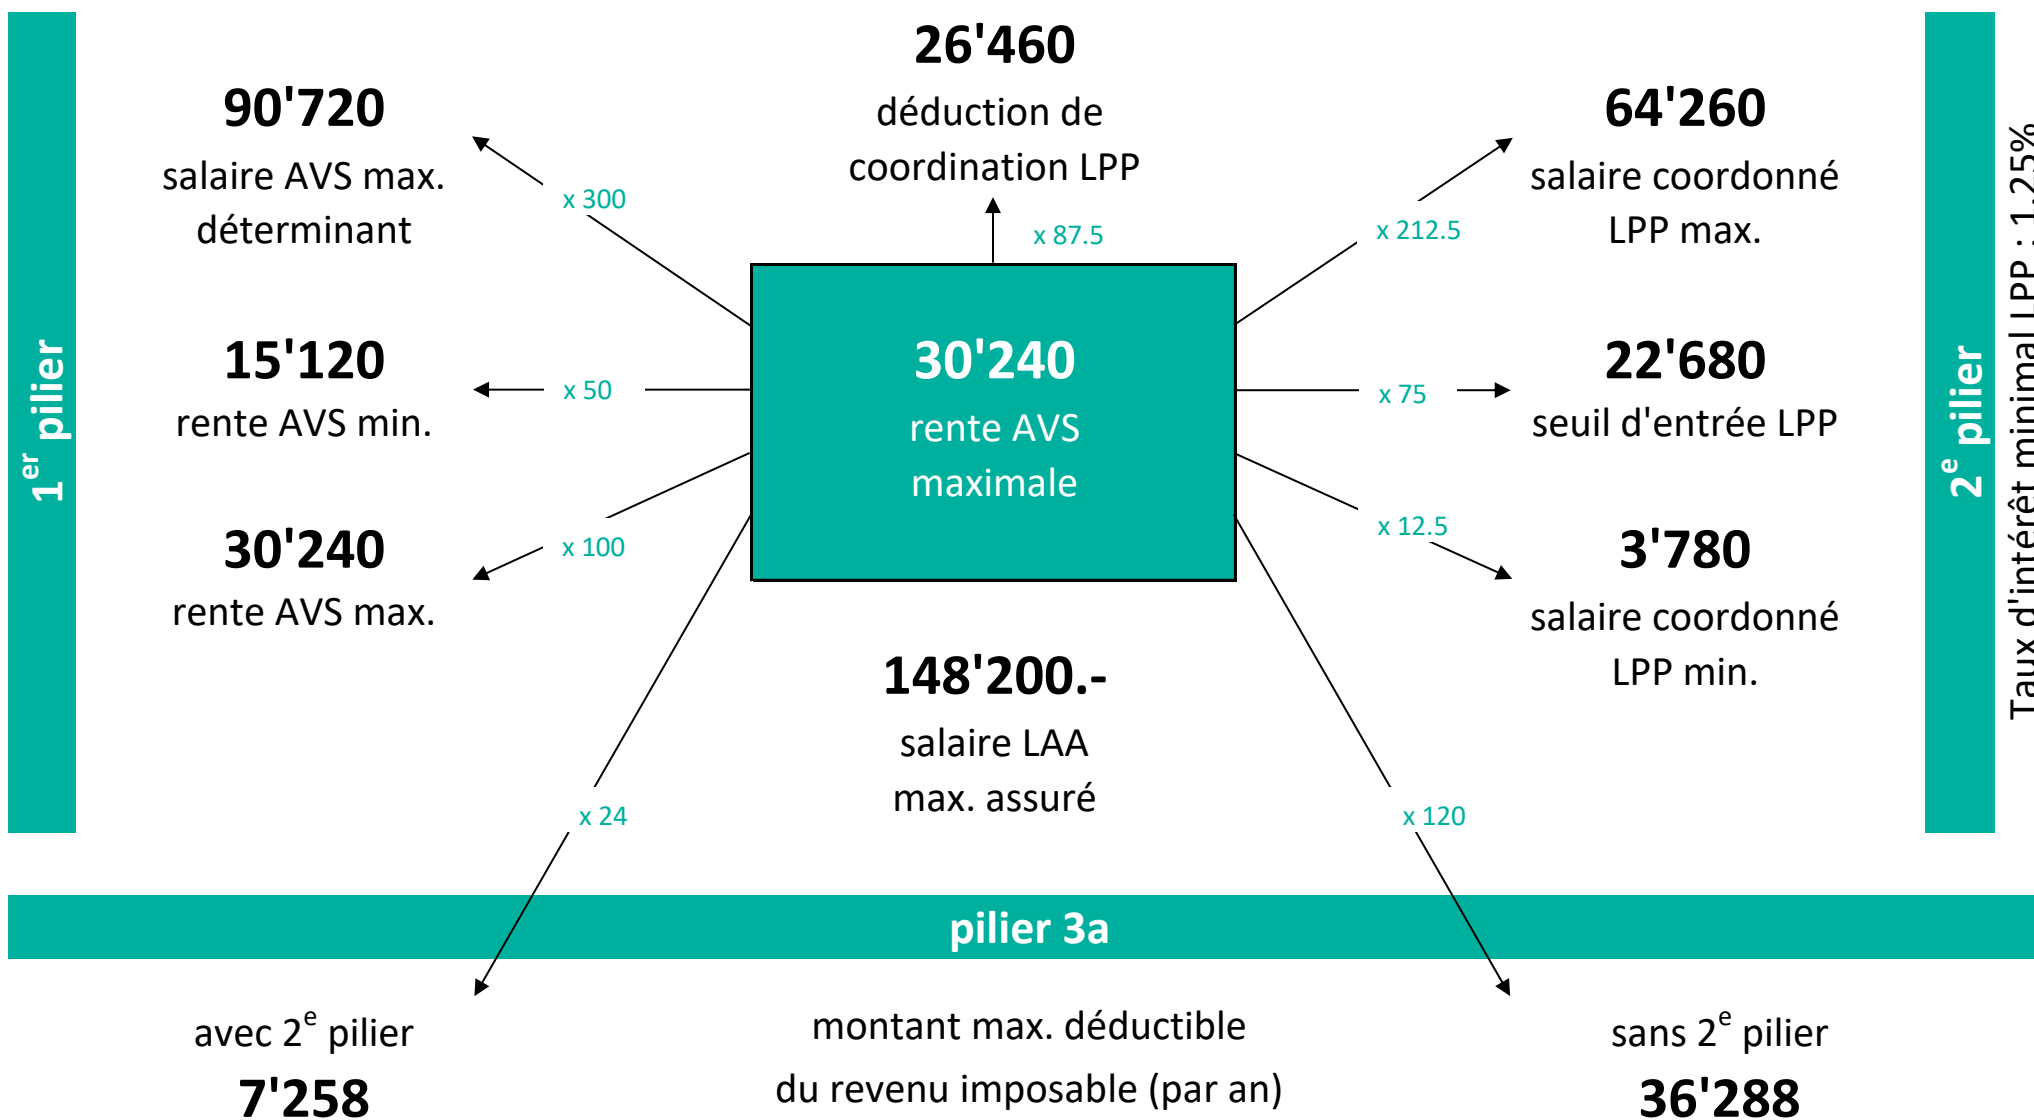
$1^{er}$ pilier

90'720
salaire AVS max. déterminant

x 300

26'460
déduction de coordination LPP

x 87.5

x 212.5

64'260
salaire coordonné LPP max.

$2^{e}$ pilier

Taux d'intérêt minimal LPP : 1.25%

15'120
rente AVS min.

x 50

30'240
rente AVS maximale

x 75

22'680
seuil d'entrée LPP

30'240
rente AVS max.

x 100

x 12.5

3'780
salaire coordonné LPP min.

148'200.-
salaire LAA max. assuré

x 24

x 120

pilier 3a

avec $2^{e}$ pilier
7'258

montant max. déductible du revenu imposable (par an)

sans $2^{e}$ pilier
36'288